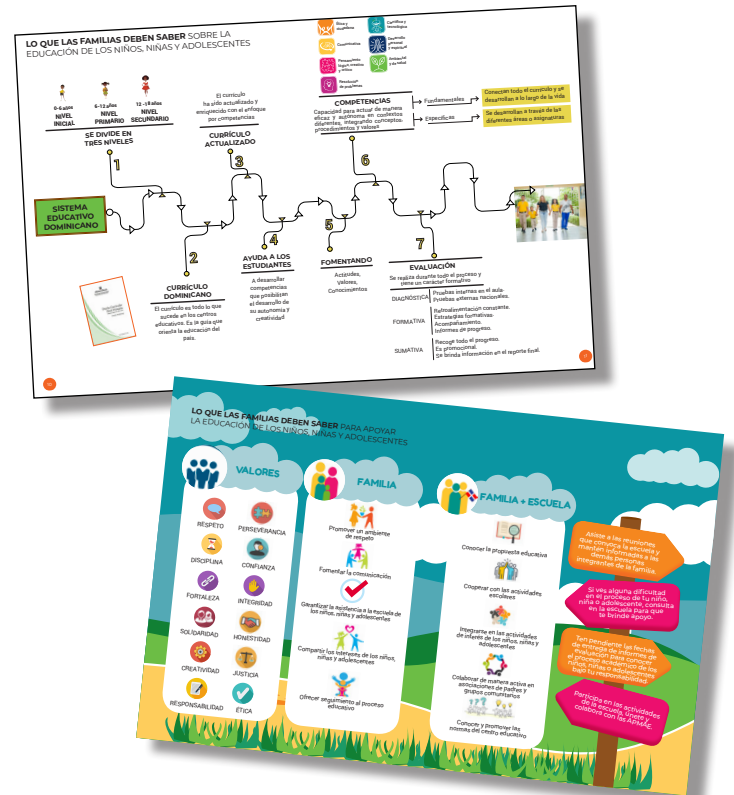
LO QUE LAS FAMILIAS DEBEN SABER SOBRE LA EDUCACIÓN DE LOS NIÑOS, NIÑAS Y ADOLESCENTES

Ética y ciudadana
Comunicativa
Pensamiento lógico creativo y crítico
Resolución de problemas
Científica y tecnológica
Desarrollo personal y espiritual
Ambiental y de la salud

0-6 años NIVEL INICIAL
6-12 años NIVEL PRIMARIO
12-18 años NIVEL SECUNDARIO

SE DIVIDE EN TRES NIVELES

1

SISTEMA EDUCATIVO DOMINICANO

El currículo ha sido actualizado y enriquecido con el enfoque por competencias.

3
CURRÍCULO ACTUALIZADO

COMPETENCIAS
Capacidad para actuar de manera eficaz y autónoma en contextos diferentes, integrando conceptos, procedimientos y valores.

Fundamentales
Conectan todo el currículo y se desarrollan a lo largo de la vida.

Específicas
Se desarrollan a través de las diferentes áreas o asignaturas.

6

2
CURRÍCULO DOMINICANO
El currículo es todo lo que sucede en los centros educativos. Es la guía que orienta la educación del país.

4
AYUDA A LOS ESTUDIANTES
A desarrollar competencias que posibilitan el desarrollo de su autonomía y creatividad.

5
FOMENTANDO
Actitudes, Valores, Conocimientos

7
EVALUACIÓN
Se realiza durante todo el proceso y tiene un carácter formativo.

DIAGNÓSTICA
Pruebas internas en el aula. Pruebas externas nacionales.

FORMATIVA
Retroalimentación constante. Estrategias formativas. Acompañamiento. Informes de progreso.

SUMATIVA
Recoge todo el progreso. Es promocional. Se brinda información en el reporte final.

LO QUE LAS FAMILIAS DEBEN SABER PARA APOYAR LA EDUCACIÓN DE LOS NIÑOS, NIÑAS Y ADOLESCENTES

VALORES
RESPETO
PERSEVERANCIA
DISCIPLINA
CONFIANZA
FORTALEZA
INTEGRIDAD
SOLIDARIDAD
HONESTIDAD
CREATIVIDAD
JUSTICIA
RESPONSABILIDAD
ETICA

FAMILIA
Promover un ambiente de respeto
Fomentar la comunicación
Garantizar la asistencia a la escuela de los niños, niñas y adolescentes
Compartir los intereses de los niños, niñas y adolescentes
Ofrecer seguimiento al proceso educativo

FAMILIA + ESCUELA
Conocer la propuesta educativa
Cooperar con las actividades escolares
Integrarse en las actividades de interés de los niños, niñas y adolescentes
Colaborar de manera activa en asociaciones de padres y grupos comunitarios
Conocer y promover las normas del centro educativo

Asiste a las reuniones que convoca la escuela y mantén informados a los demás personas integrantes de la familia.
Si ves alguna dificultad en el proceso de tu niño, niña o adolescente, consulta en la escuela para que te brinde apoyo.
Ten pendiente las fechas de entrega de informes de evaluación para conocer el proceso académico de los niños, niñas o adolescentes bajo tu responsabilidad.
Participa en las actividades de la escuela, únete y colabora con las APMAE.